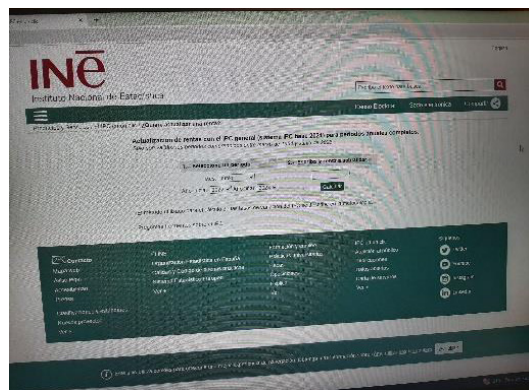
INE
Instituto Nacional de Estadística

Actualizaciones de rentas con el IPC general (sistema IPC base 2021) para periodos anuales completos

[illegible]

Estadística
Mapa Web
Aviso legal
Accesibilidad
Prensa

INEbase
Estadística
Inventario

Empleo
Ofertas de trabajo

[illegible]